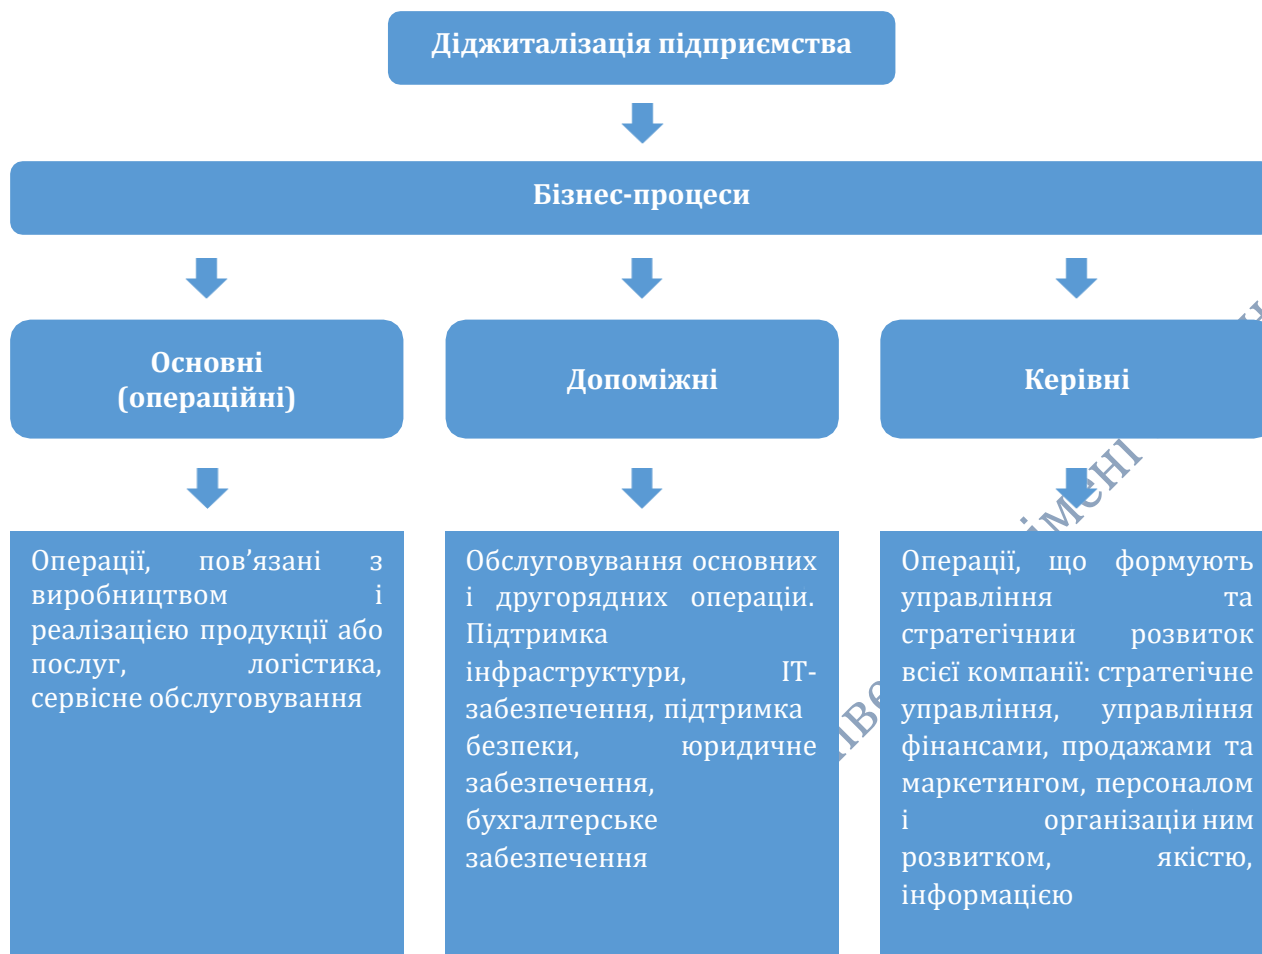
Діджиталізація підприємства

Бізнес-процеси

Основні (операційні)

Допоміжні

Керівні

Операції, пов’язані з виробництвом і реалізацією продукції або послуг, логістика, сервісне обслуговування

Обслуговування основних і другорядних операціи. Підтримка інфраструктури, IT-забезпечення, підтримка безпеки, юридичне забезпечення, бухгалтерське забезпечення

Операції, що формують управління та стратегічнии розвиток всієї компанії: стратегічне управління, управління фінансами, продажами та маркетингом, персоналом і організаци ним розвитком, якістю, інформацією